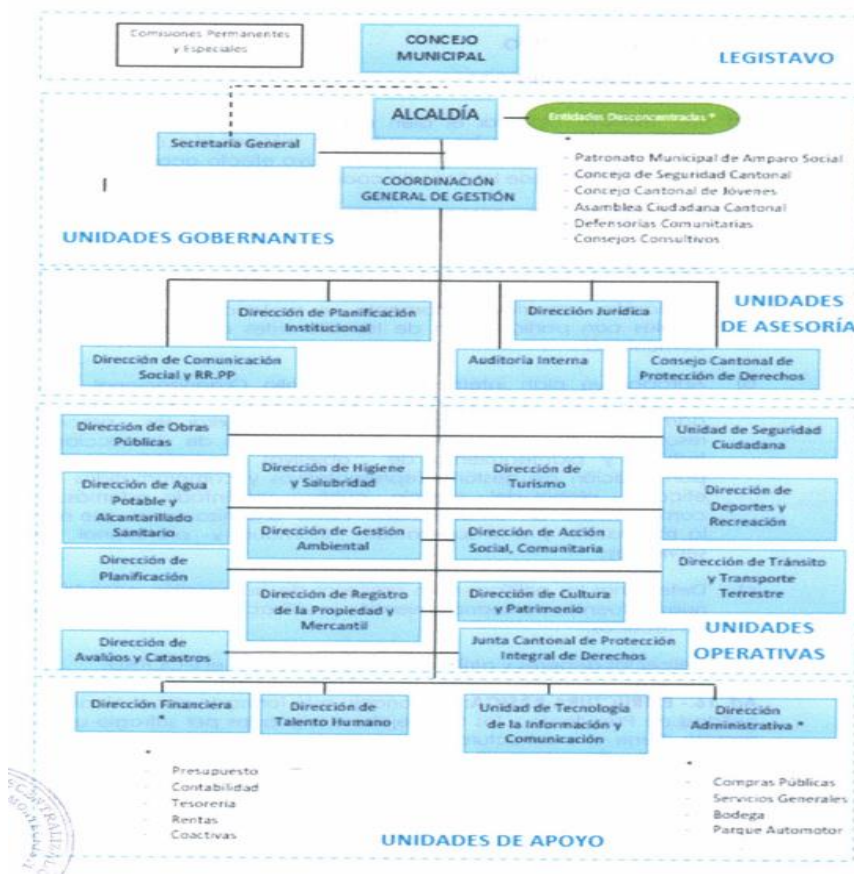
Comisiones Permanentes y Especiales

CONCEJO MUNICIPAL

LEGISTAVO

ALCALDÍA

Entidades Desconcentradas *

Secretaría General

- Patronato Municipal de Amparo Social
- Concejo de Seguridad Cantonal
- Concejo Cantonal de Jóvenes
- Asamblea Ciudadana Cantonal
- Defensorías Comunitarias
- Consejos Consultivos

COORDINACIÓN GENERAL DE GESTIÓN

UNIDADES GOBERNANTES

Dirección de Planificación Institucional

Dirección Jurídica

UNIDADES DE ASESORÍA

Dirección de Comunicación Social y RR.PP

Auditoria Interna

Consejo Cantonal de Protección de Derechos

Dirección de Obras Públicas

Unidad de Seguridad Ciudadana

Dirección de Higiene y Salubridad

Dirección de Turismo

Dirección de Agua Potable y Alcantarillado Sanitario

Dirección de Deportes y Recreación

Dirección de Gestión Ambiental

Dirección de Acción Social, Comunitaria

Dirección de Planificación

Dirección de Tránsito y Transporte Terrestre

Dirección de Registro de la Propiedad y Mercantil

Dirección de Cultura y Patrimonio

UNIDADES OPERATIVAS

Dirección de Avalúos y Catastros

Junta Cantonal de Protección Integral de Derechos

Dirección Financiera *

Dirección de Talento Humano

Unidad de Tecnología de la Información y Comunicación

Dirección Administrativa *

- Presupuesto
- Contabilidad
- Tesorería
- Rentas
- Coactivas

- Compras Públicas
- Servicios Generales
- Bodega
- Parque Automotor

UNIDADES DE APOYO